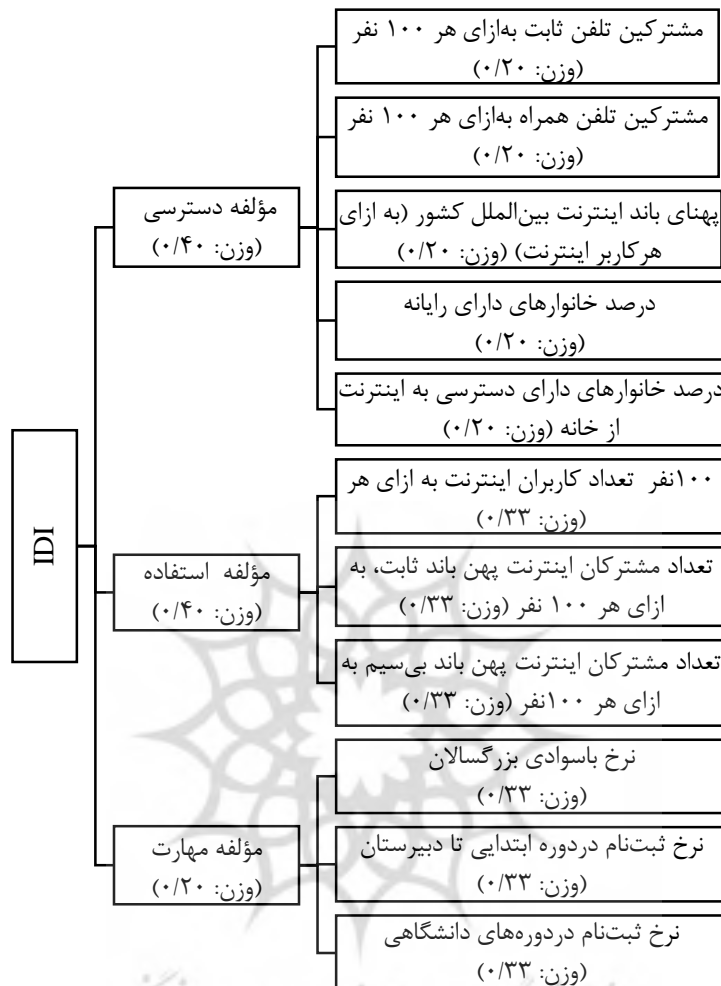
IDI

مؤلفه دسترسی
(وزن: ۰/۴۰)

مشترکین تلفن ثابت به‌ازای هر ۱۰۰ نفر
(وزن: ۰/۲۰)

مشترکین تلفن همراه به‌ازای هر ۱۰۰ نفر
(وزن: ۰/۲۰)

پهنای باند اینترنت بین‌الملل کشور (به ازای هرکاربر اینترنت) (وزن: ۰/۲۰)

درصد خانوارهای دارای رایانه
(وزن: ۰/۲۰)

درصد خانوارهای دارای دسترسی به اینترنت از خانه (وزن: ۰/۲۰)

مؤلفه استفاده
(وزن: ۰/۴۰)

۱۰۰نفر تعداد کاربران اینترنت به ازای هر
(وزن: ۰/۳۳)

تعداد مشترکان اینترنت پهن باند ثابت، به ازای هر ۱۰۰ نفر (وزن: ۰/۳۳)

تعداد مشترکان اینترنت پهن باند بی‌سیم به ازای هر ۱۰۰نفر (وزن: ۰/۳۳)

مؤلفه مهارت
(وزن: ۰/۲۰)

نرخ باسوادی بزرگسالان
(وزن: ۰/۳۳)

نرخ ثبت‌نام دردوره ابتدایی تا دبیرستان
(وزن: ۰/۳۳)

نرخ ثبت‌نام دردوره‌های دانشگاهی
(وزن: ۰/۳۳)